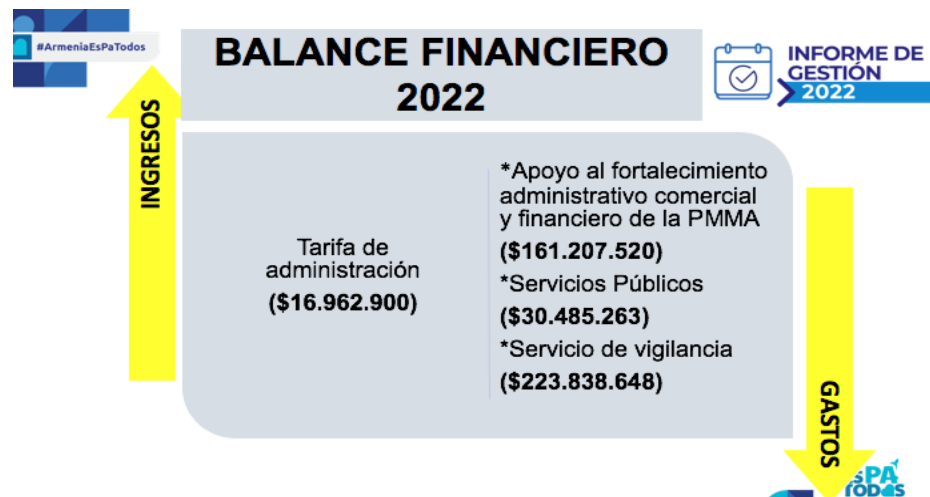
#ArmeniaEsPaTodos

BALANCE FINANCIERO 2022

INFORME DE GESTIÓN 2022

INGRESOS

Tarifa de administración
($16.962.900)

*Apoyo al fortalecimiento administrativo comercial y financiero de la PMMA
($161.207.520)
*Servicios Públicos
($30.485.263)
*Servicio de vigilancia
($223.838.648)

GASTOS

ES PA TODOS